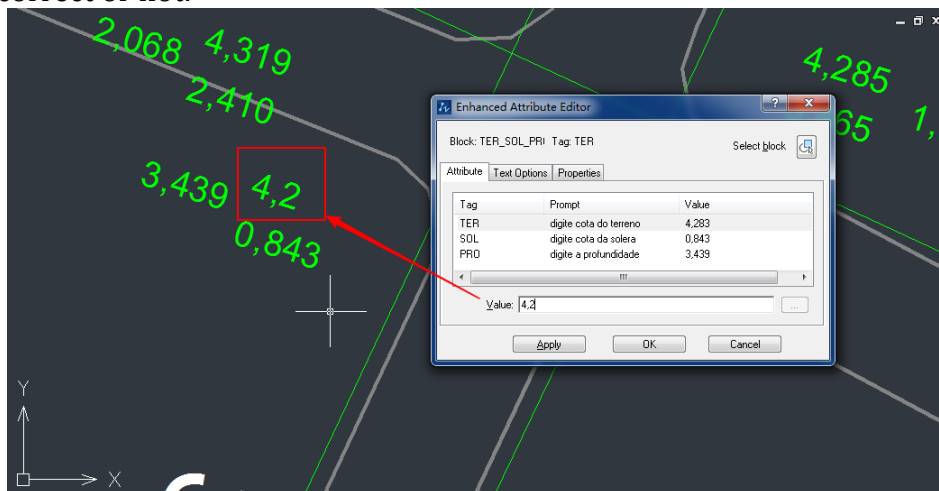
2,068 4,319
2,410
3,439 4,2
0,843
4,285
65 1,

Enhanced Attribute Editor
Block: TER_SOL_PRI Tag: TER
Select block
Attribute | Text Options | Properties

| Tag | Prompt | Value |
|---|---|---|
| TER | digite cota do terreno | 4,283 |
| SOL | digite cota da solera | 0,843 |
| PRO | digite a profundidade | 3,439 |

Value: 4,2
...
Apply OK Cancel

Y
X